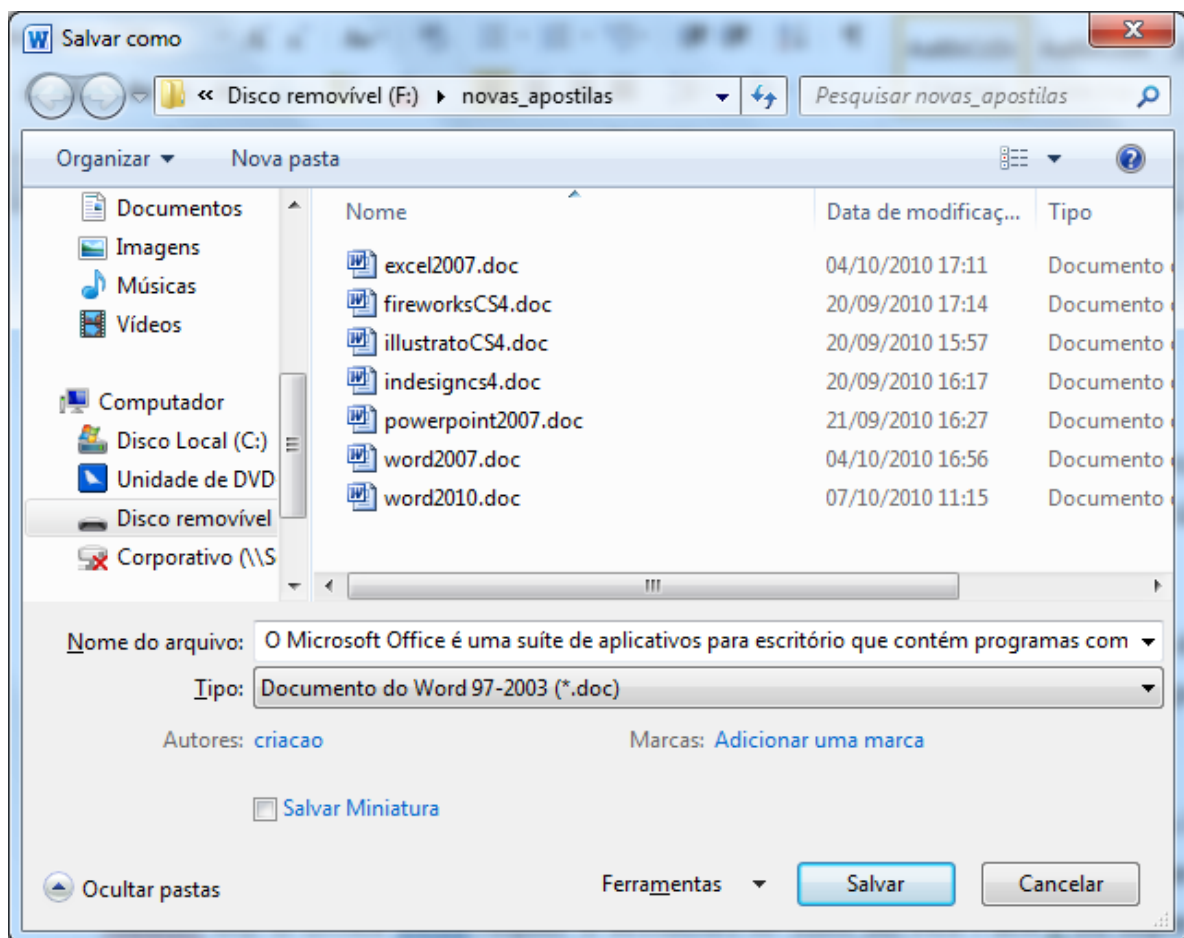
Salvar como

« Disco removível (F:) ▸ novas_apostilas

Pesquisar novas_apostilas

Organizar ▾ Nova pasta

Documentos
Imagens
Músicas
Vídeos

Computador
Disco Local (C:)
Unidade de DVD
Disco removível
Corporativo (\\S

| Nome | Data de modificaç... | Tipo |
|---|---|---|
| excel2007.doc | 04/10/2010 17:11 | Documento |
| fireworksCS4.doc | 20/09/2010 17:14 | Documento |
| illustratoCS4.doc | 20/09/2010 15:57 | Documento |
| indesigncs4.doc | 20/09/2010 16:17 | Documento |
| powerpoint2007.doc | 21/09/2010 16:27 | Documento |
| word2007.doc | 04/10/2010 16:56 | Documento |
| word2010.doc | 07/10/2010 11:15 | Documento |

Nome do arquivo: O Microsoft Office é uma suíte de aplicativos para escritório que contém programas com

Tipo: Documento do Word 97-2003 (*.doc)

Autores: criacao

Marcas: Adicionar uma marca

Salvar Miniatura

Ocultar pastas

Ferramentas ▾

Salvar

Cancelar